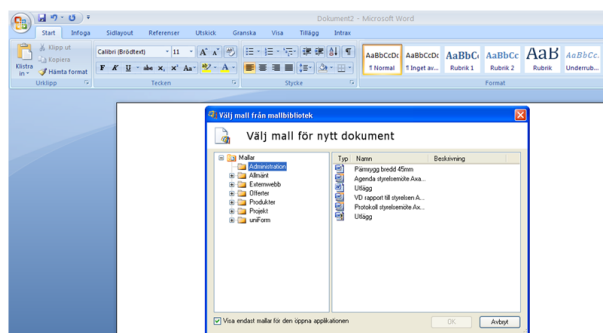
Dokument2 - Microsoft Word

Start Infoga Sidlayout Referenser Utskick Granska Visa Tillägg Intrax

Klistra in
Klipp ut
Kopiera
Hämta format
Urklipp

Calibri (Brödtext) 11
F K U abe x, x² Aa
Tecken

Stycke

AaBbCcDc ¶ Normal
AaBbCcDc ¶ Inget av...
AaBbC Rubrik 1
AaBbCc Rubrik 2
AaB Rubrik
AaBbCc. Underrub...
Format

Välj mall från mallbibliotek

Välj mall för nytt dokument

Mallar
Administration
Allmänt
Externwebb
Offerter
Produkter
Projekt
uniForm

| Typ | Namn | Beskrivning |
|---|---|---|
| | Pärmrygg bredd 45mm | |
| | Agenda styrelsemöte Ava... | |
| | Utlägg | |
| | VD rapport till styrelsen A... | |
| | Protokoll styrelsemöte Av... | |
| | Utlägg | |

Visa endast mallar för den öppna applikationen

OK Avbryt